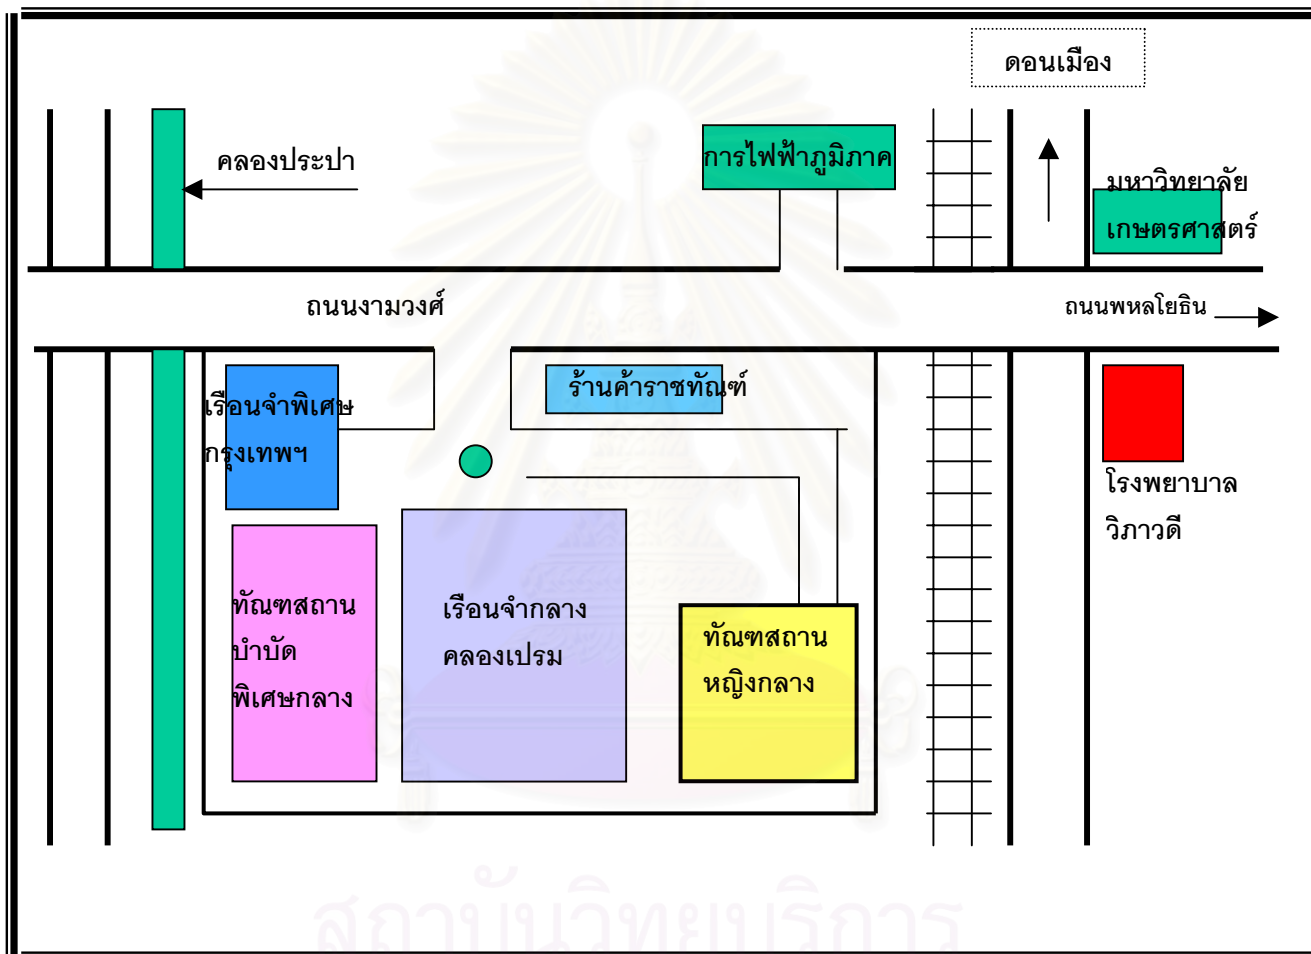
ดอนเมือง

คลองประปา

การไฟฟ้าภูมิภาค

มหาวิทยาลัย เกษตรศาสตร์

ถนนงามวงศ์

ถนนพหลโยธิน

เรือนจำพิเศษ กรุงเทพฯ

ร้านค้าราชทัณฑ์

โรงพยาบาล วิภาวดี

ทัณฑสถาน บำบัด พิเศษกลาง

เรือนจำกลาง คลองเปรม

ทัณฑสถาน หญิงกลาง

สถาบันวิทยบริการ